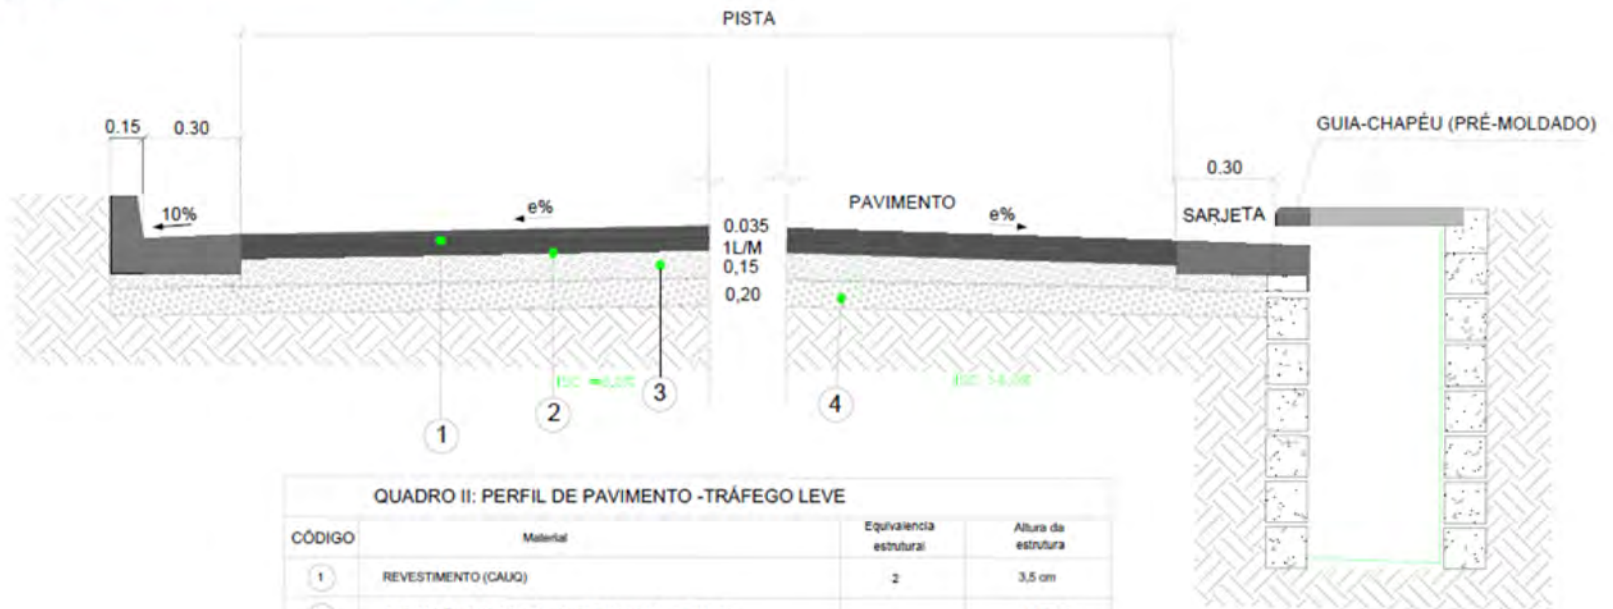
PISTA

0.15 0.30

GUIA-CHAPÉU (PRÉ-MOLDADO)

0.30

10%

e%

0.035
1L/M
0,15
0,20

PAVIMENTO

e%

SARJETA

ISC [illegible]

ISC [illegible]

1

2

3

4

QUADRO II: PERFIL DE PAVIMENTO -TRÁFEGO LEVE

| CÓDIGO | Material | Equivalencia estrutural | Altura da estrutura |
|---|---|---|---|
| 1 | REVESTIMENTO (CAUQ) | 2 | 3,5 cm |